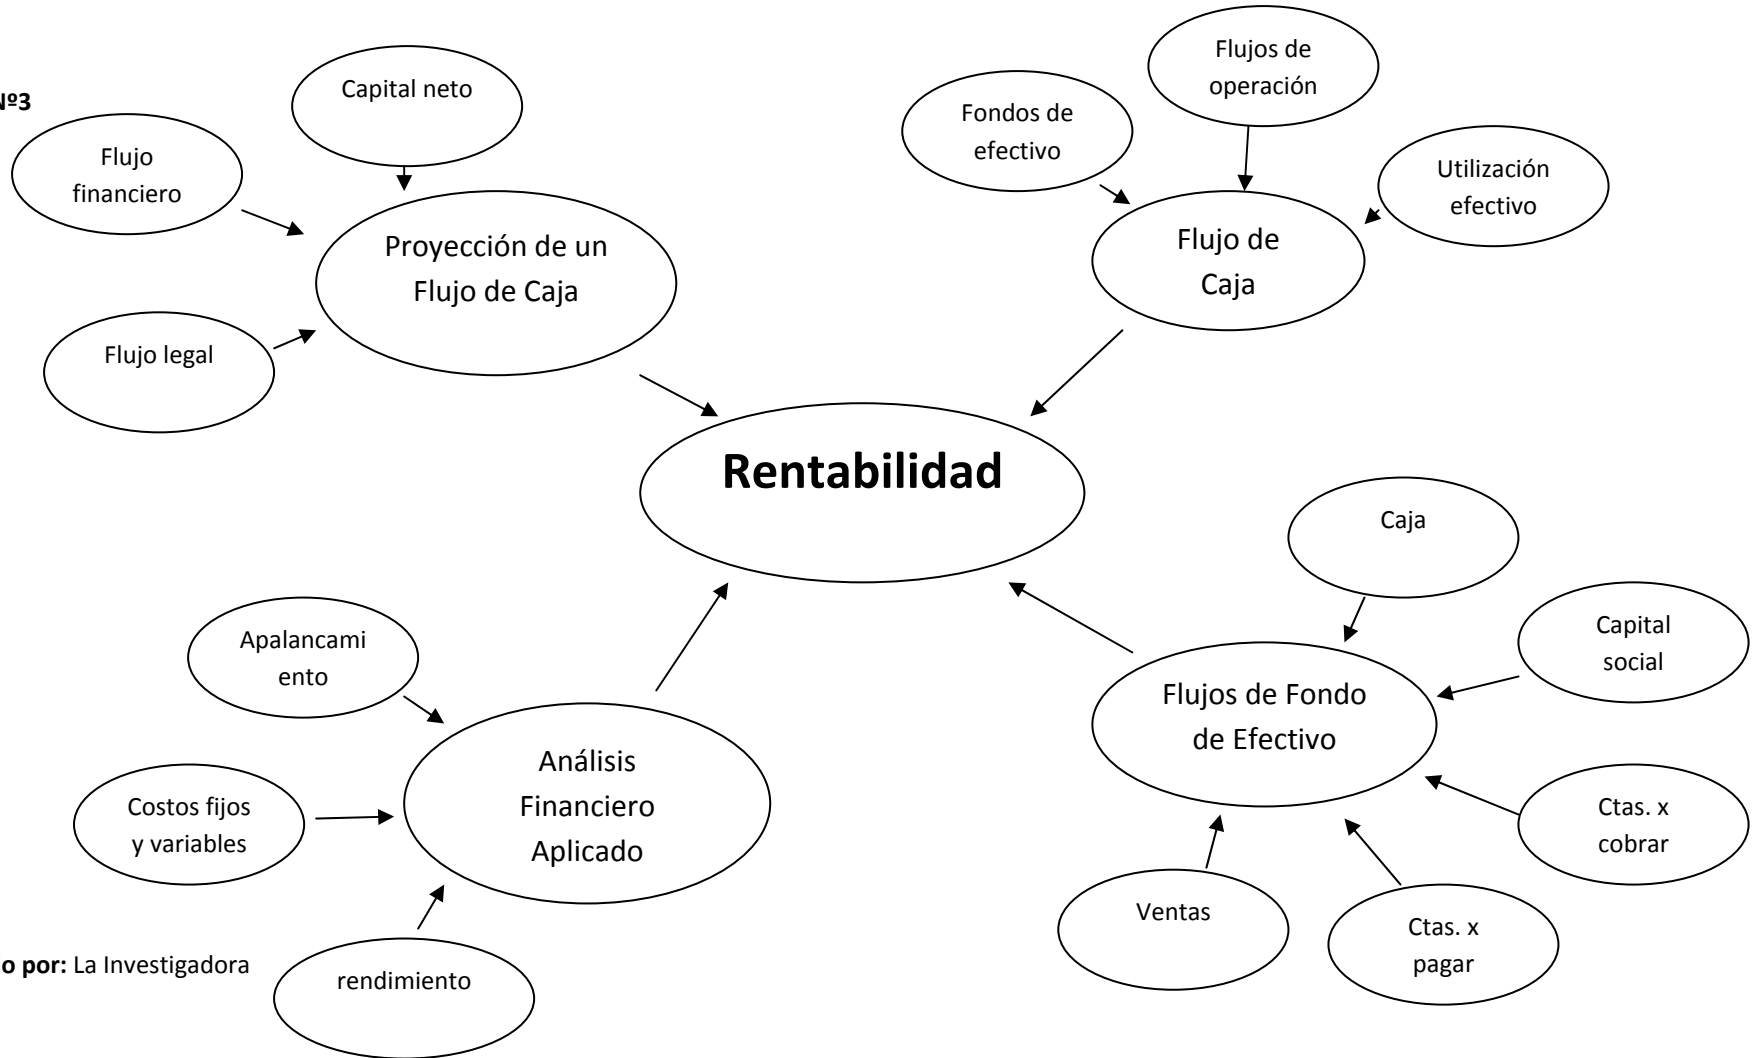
Nº3

Capital neto

Flujo financiero

Proyección de un Flujo de Caja

Flujo legal

Flujos de operación

Fondos de efectivo

Utilización efectivo

Flujo de Caja

Rentabilidad

Caja

Capital social

Flujos de Fondo de Efectivo

Ctas. x cobrar

Ventas

Ctas. x pagar

Apalancamiento

Análisis Financiero Aplicado

Costos fijos y variables

rendimiento

o por: La Investigadora